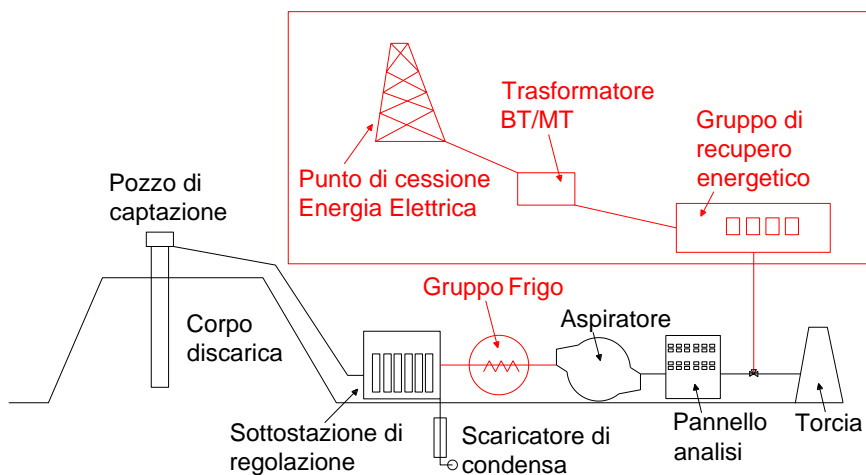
Trasformatore BT/MT

Gruppo di recupero energetico

Punto di cessione Energia Elettrica

Pozzo di captazione

Corpo discarica

Gruppo Frigo

Aspiratore

Sottostazione di regolazione

Scaricatore di condensa

Pannello analisi

Torcia